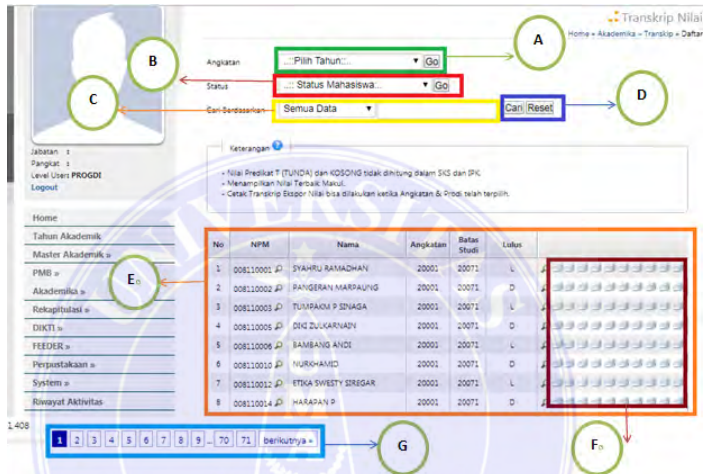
Transkrip Nilai
Home » Akademika » Transkip » Daftar

Angkatan ..::Pilih Tahun::.. Go
Status ..:: Status Mahasiswa::.. Go
Cari Berdasarkan Semua Data Cari Reset

A
B
C
D

Jabatan :
Pangkat :
Level User: PROGDI
Logout

Keterangan

- Nilai Predikat T (TUNDA) dan KOSONG tidak dihitung dalam SKS dan IPK.
- Menampilkan Nilai Terbaik Makul.
- Cetak Transkrip Ekspor Nilai bisa dilakukan ketika Angkatan & Prodi telah terpilih.

Home
Tahun Akademik
Master Akademik »
PMB »
Akademika »
Rekapitulasi »
DIKTI »
FEEDER »
Perpustakaan »
System »
Riwayat Aktivitas

E
F
G

| No | NPM | Nama | Angkatan | Batas Studi | Lulus |
|---|---|---|---|---|---|
| 1 | 008110001 | SYAHRU RAMADHAN | 20001 | 20071 | L |
| 2 | 008110002 | PANGERAN MARPAUNG | 20001 | 20071 | D |
| 3 | 008110003 | TUMPAKM P SINAGA | 20001 | 20071 | D |
| 4 | 008110005 | DINI ZULKARNAIN | 20001 | 20071 | D |
| 5 | 008110006 | BAMBANG ANDI | 20001 | 20071 | L |
| 6 | 008110010 | NURKHAMID | 20001 | 20071 | D |
| 7 | 008110012 | ETIKA SWESTY SIREGAR | 20001 | 20071 | L |
| 8 | 008110014 | HARAPAN P | 20001 | 20071 | D |

1.408

1 2 3 4 5 6 7 8 9 ... 70 71 berikutnya »